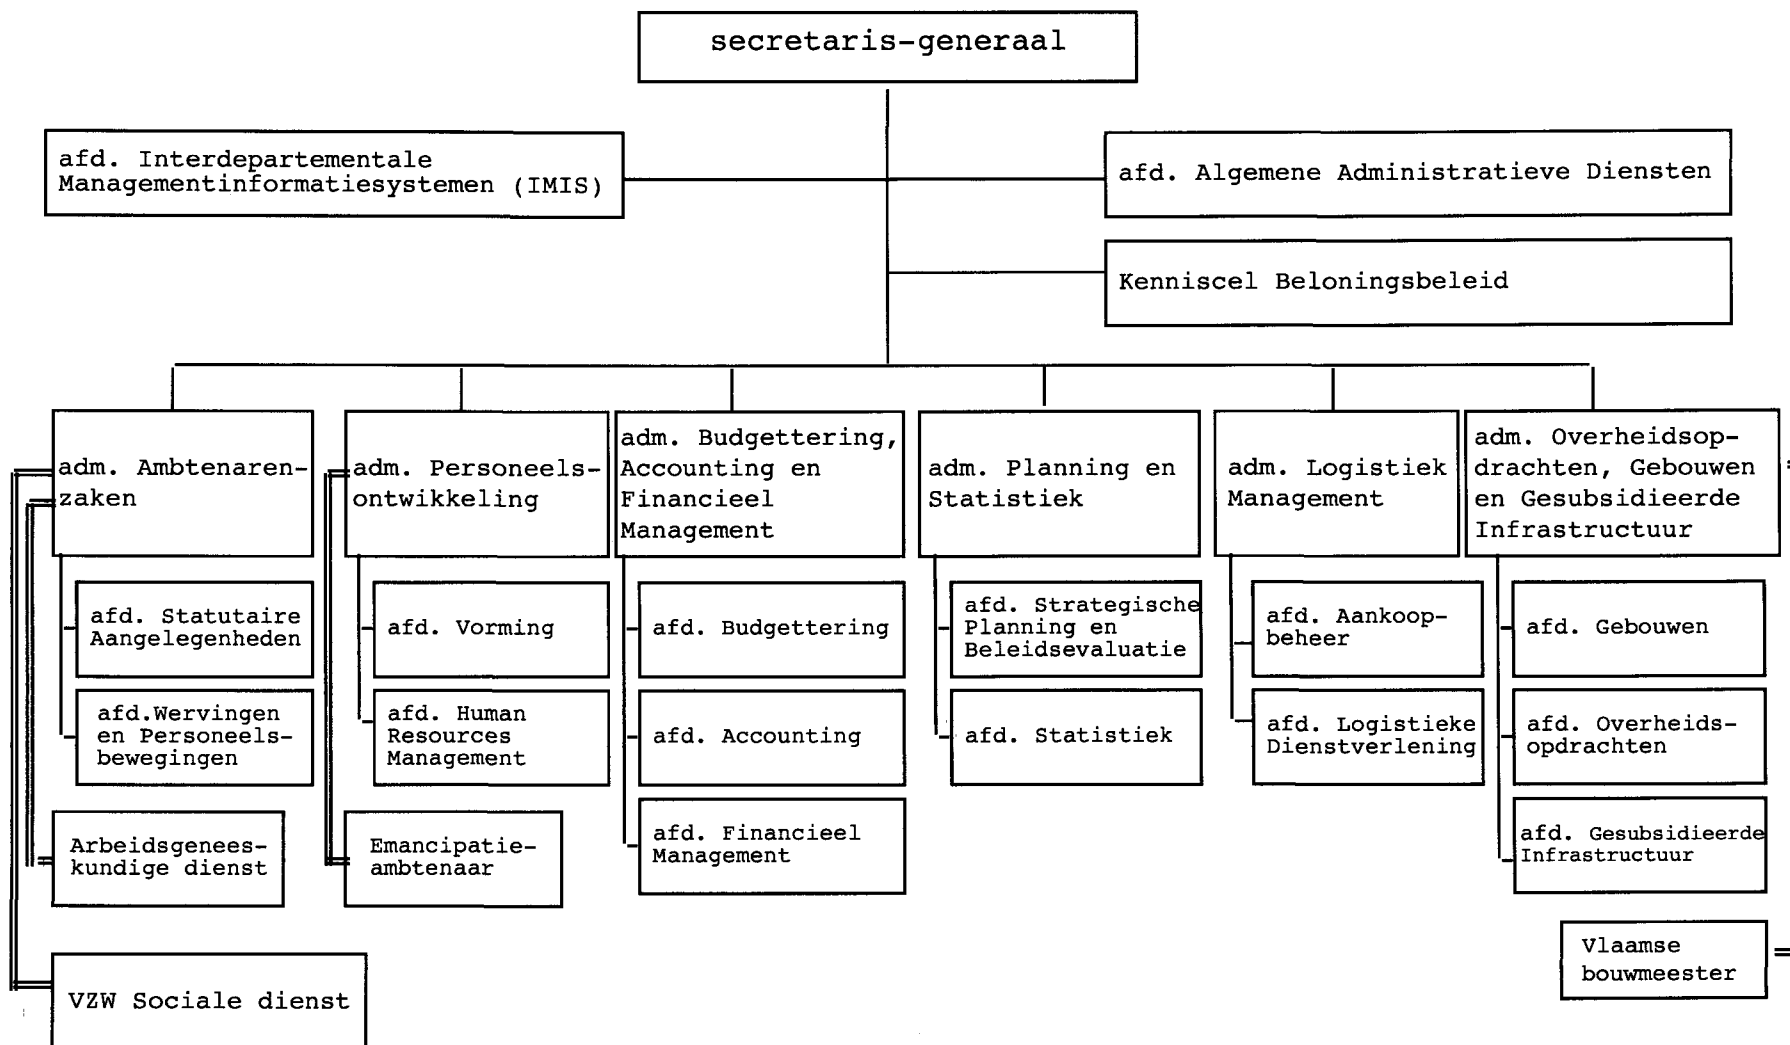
secretaris-generaal

afd. Interdepartementale Managementinformatiesystemen (IMIS)

afd. Algemene Administratieve Diensten

Kenniscel Beloningsbeleid

adm. Ambtenarenzaken

afd. Statutaire Aangelegenheden

afd.Wervingen en Personeelsbewegingen

Arbeidsgeneeskundige dienst

VZW Sociale dienst

adm. Personeelsontwikkeling

afd. Vorming

afd. Human Resources Management

Emancipatieambtenaar

adm. Budgettering, Accounting en Financieel Management

afd. Budgettering

afd. Accounting

afd. Financieel Management

adm. Planning en Statistiek

afd. Strategische Planning en Beleidsevaluatie

afd. Statistiek

adm. Logistiek Management

afd. Aankoopbeheer

afd. Logistieke Dienstverlening

adm. Overheidsopdrachten, Gebouwen en Gesubsidieerde Infrastructuur

afd. Gebouwen

afd. Overheidsopdrachten

afd. Gesubsidieerde Infrastructuur

Vlaamse bouwmeester